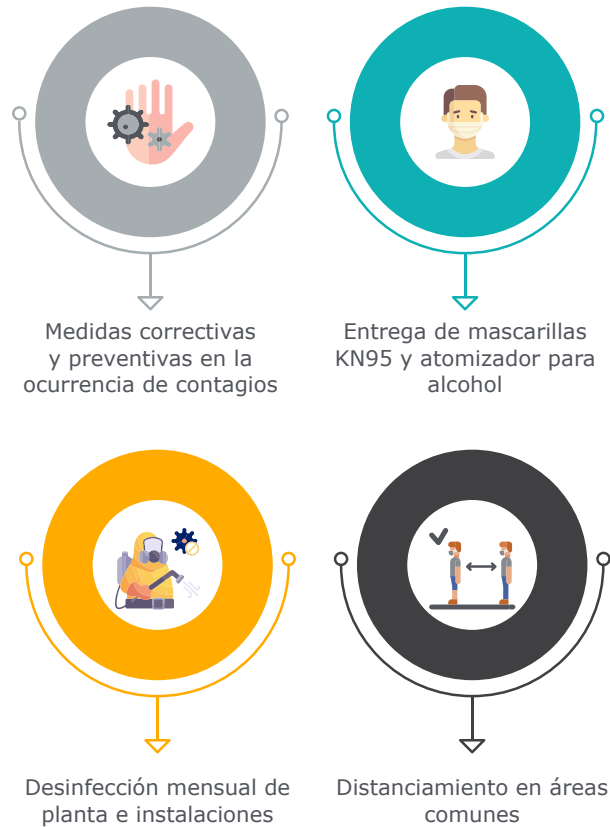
Medidas correctivas y preventivas en la ocurrencia de contagios

Entrega de mascarillas KN95 y atomizador para alcohol

Desinfección mensual de planta e instalaciones

Distanciamiento en áreas comunes